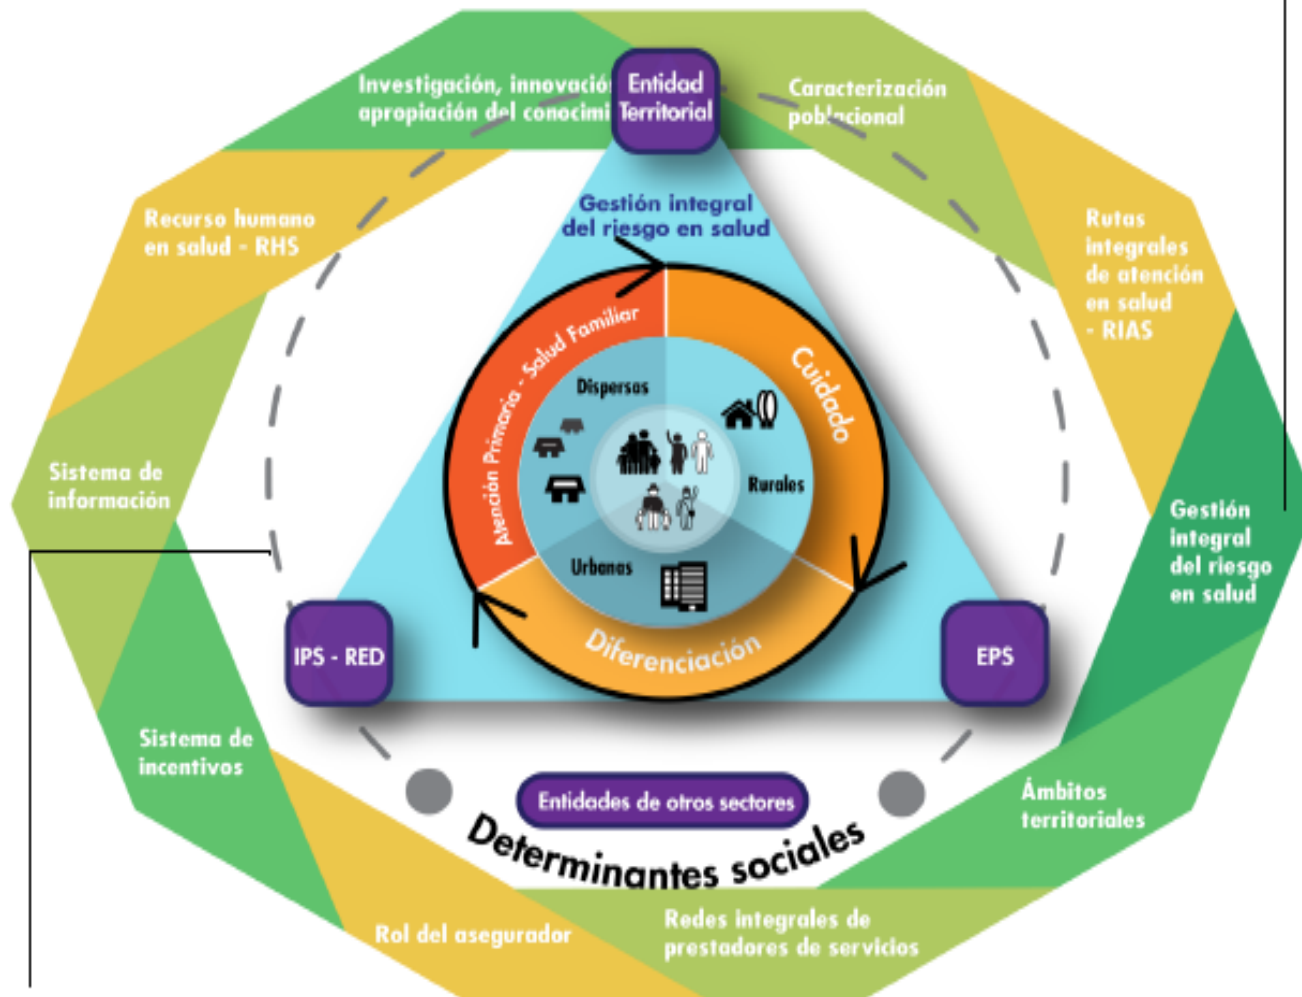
Investigación, innovació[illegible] apropiación del conocimi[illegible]

Entidad Territorial

Caracterización poblacional

Recurso humano en salud - RHS

Gestión integral del riesgo en salud

Rutas integrales de atención en salud - RIAS

Atención Primaria - Salud Familiar

Cuidado

Dispersas

Rurales

Urbanas

Diferenciación

Sistema de información

Gestión integral del riesgo en salud

IPS - RED

EPS

Sistema de incentivos

Entidades de otros sectores

Determinantes sociales

Ámbitos territoriales

Rol del asegurador

Redes integrales de prestadores de servicios